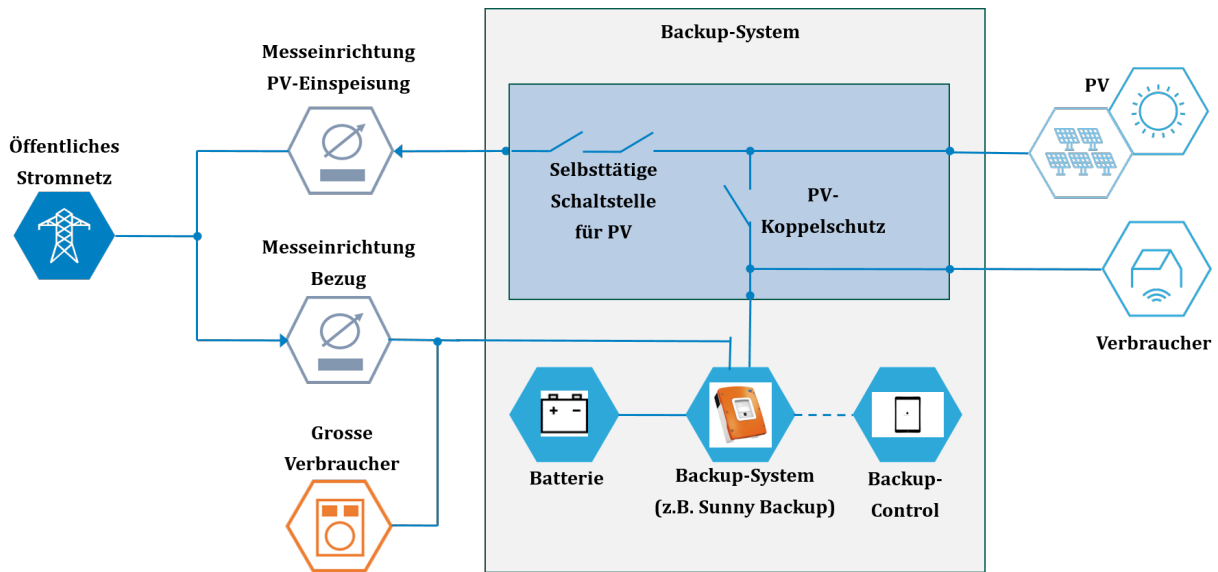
Backup-System

Messeinrichtung PV-Einspeisung

PV

Öffentliches Stromnetz

Selbsttätige Schaltstelle für PV

PV-Koppelschutz

Messeinrichtung Bezug

Verbraucher

Grosse Verbraucher

Batterie

Backup-System (z.B. Sunny Backup)

Backup-Control